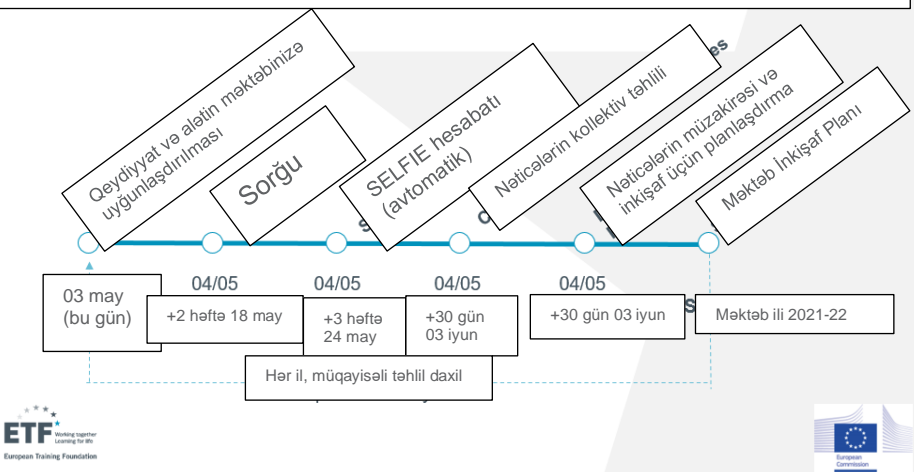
Qeydiyyat və alətin məktəbinizə uyğunlaşdırılması

Sorğu

SELFIE hesabatı (avtomatik)

Nəticələrin kollektiv təhlili

Nəticələrin müzakirəsi və inkişaf üçün planlaşdırma

Məktəb İnkişaf Planı

03 may (bu gün)

04/05

+2 həftə 18 may

04/05

+3 həftə 24 may

04/05

+30 gün 03 iyun

04/05

+30 gün 03 iyun

Məktəb ili 2021-22

Hər il, müqayisəli təhlil daxil

ETF Working together Learning for life

European Training Foundation

European Commission